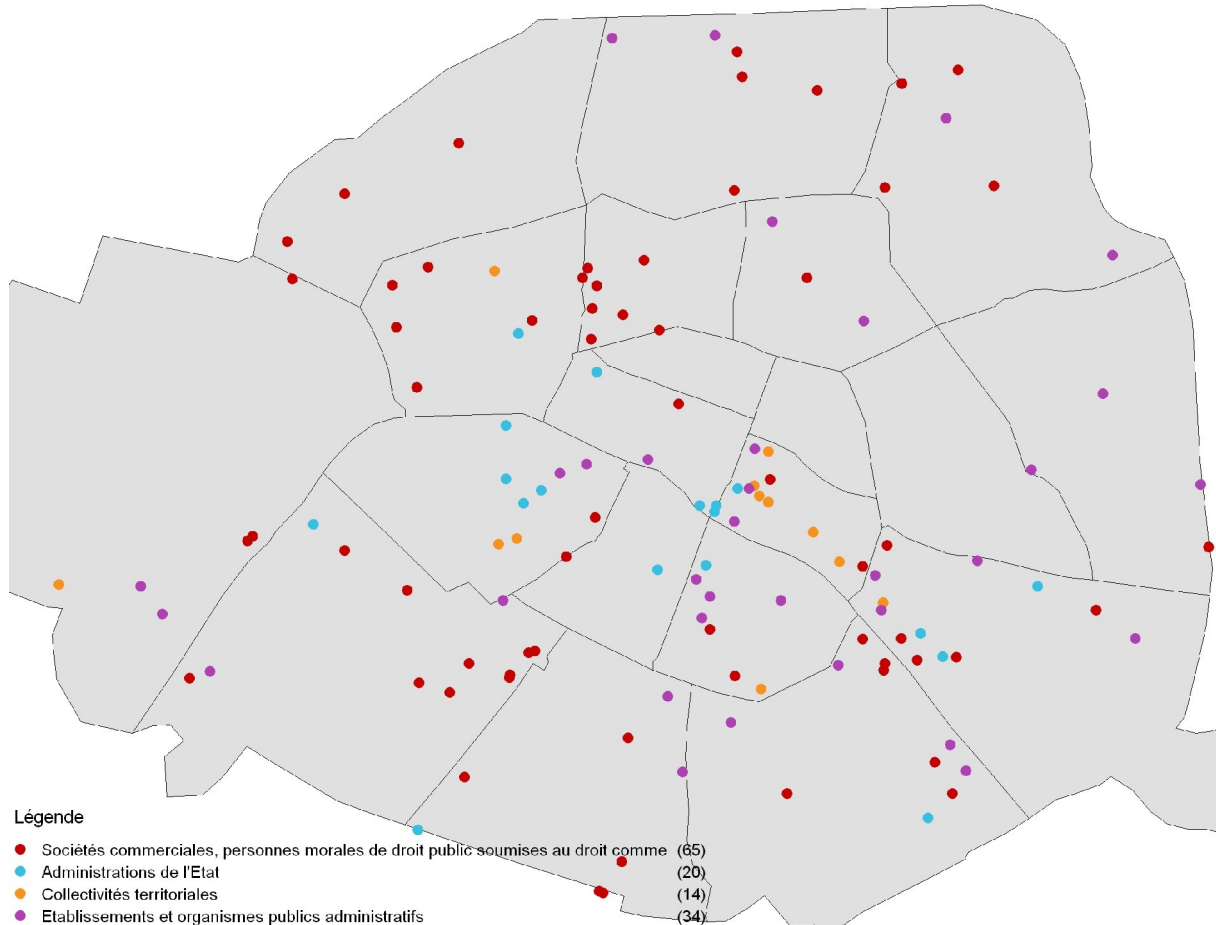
Légende

Sociétés commerciales, personnes morales de droit public soumises au droit comme (65)
Administrations de l'Etat (20)
Collectivités territoriales (14)
Etablissements et organismes publics administratifs (34)